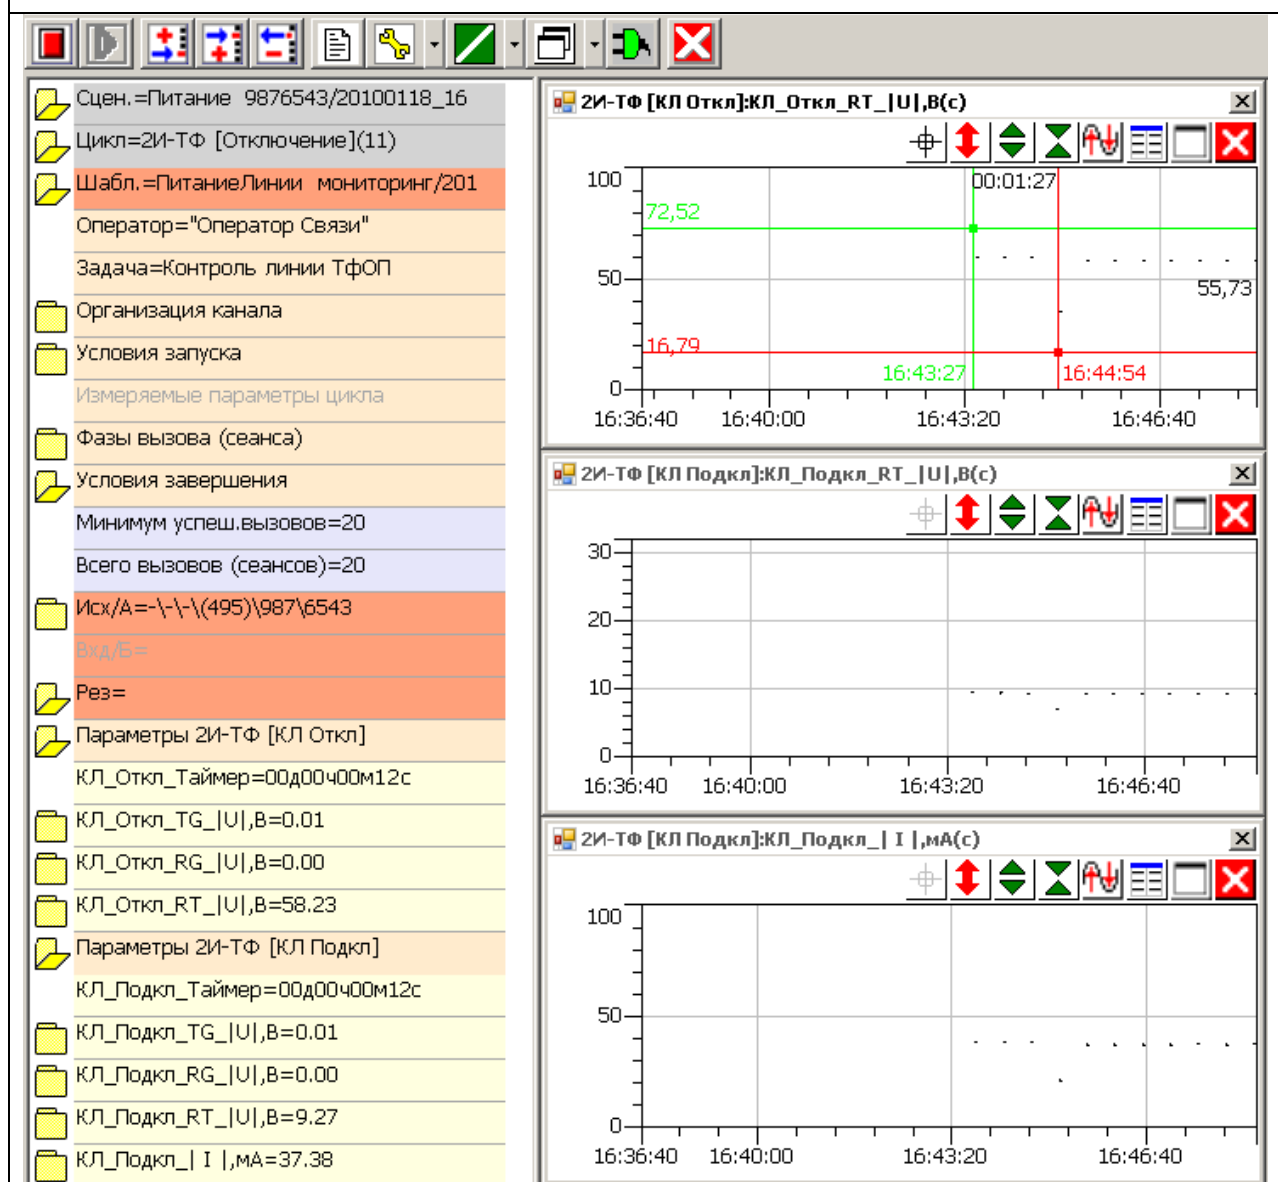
Сцен.=Питание 9876543/20100118_16
Цикл=2И-ТФ [Отключение](11)
Шабл.=ПитаниеЛинии мониторинг/201
Оператор="Оператор Связи"
Задача=Контроль линии ТфОП
Организация канала
Условия запуска
Измеряемые параметры цикла
Фазы вызова (сеанса)
Условия завершения
Минимум успеш.вызовов=20
Всего вызовов (сеансов)=20
Исх/А=-\-\-\(495)\987\6543
Вхд/Б=
Рез=
Параметры 2И-ТФ [КЛ Откл]
КЛ_Откл_Таймер=00д00ч00м12с
КЛ_Откл_TG_|U|,В=0.01
КЛ_Откл_RG_|U|,В=0.00
КЛ_Откл_RT_|U|,В=58.23
Параметры 2И-ТФ [КЛ Подкл]
КЛ_Подкл_Таймер=00д00ч00м12с
КЛ_Подкл_TG_|U|,В=0.01
КЛ_Подкл_RG_|U|,В=0.00
КЛ_Подкл_RT_|U|,В=9.27
КЛ_Подкл_| I |,мА=37.38

2И-ТФ [КЛ Откл]:КЛ_Откл_RT_|U|,В(с)
100
50
0
00:01:27
72,52
55,73
16,79
16:43:27
16:44:54
16:36:40
16:40:00
16:43:20
16:46:40

2И-ТФ [КЛ Подкл]:КЛ_Подкл_RT_|U|,В(с)
30
20
10
0
16:36:40
16:40:00
16:43:20
16:46:40

2И-ТФ [КЛ Подкл]:КЛ_Подкл_| I |,мА(с)
100
50
0
16:36:40
16:40:00
16:43:20
16:46:40